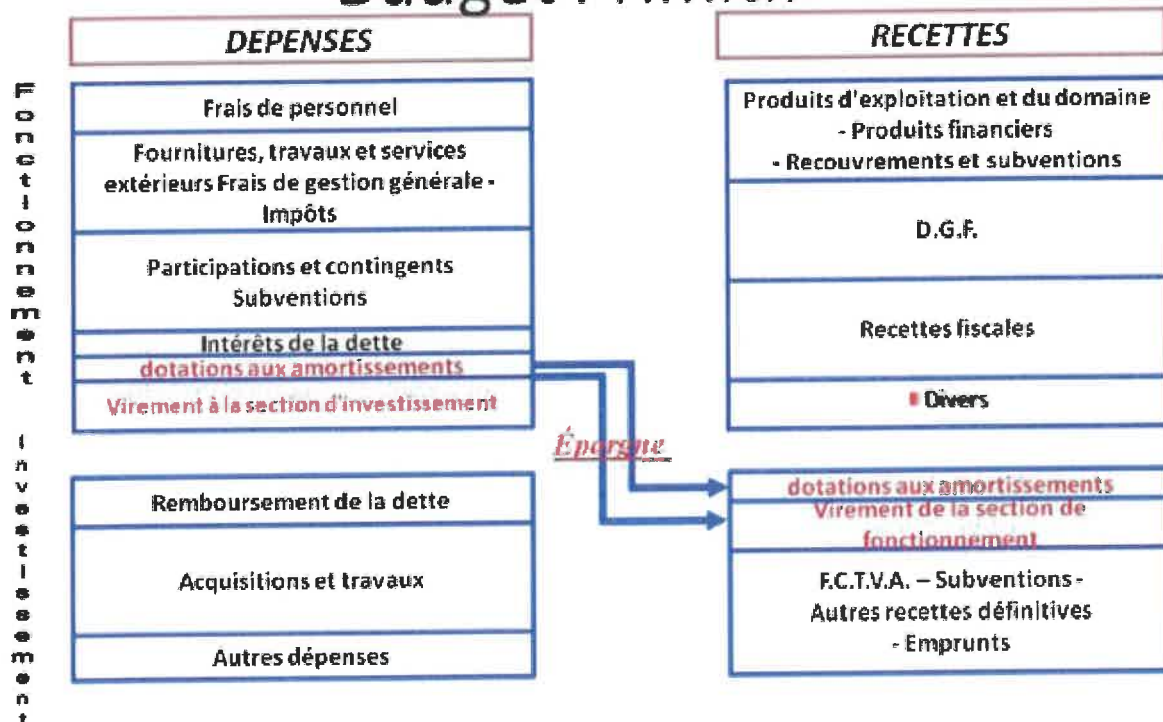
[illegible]

DEPENSES

RECETTES

Fonctionnement

Frais de personnel

Fournitures, travaux et services extérieurs Frais de gestion générale - Impôts

Participations et contingents Subventions

Intérêts de la dette

dotations aux amortissements

Virement à la section d'investissement

Produits d'exploitation et du domaine - Produits financiers - Recouvrements et subventions

D.G.F.

Recettes fiscales

Divers

Épargne

Investissement

Remboursement de la dette

Acquisitions et travaux

Autres dépenses

dotations aux amortissements

Virement de la section de fonctionnement

F.C.T.V.A. – Subventions - Autres recettes définitives - Emprunts